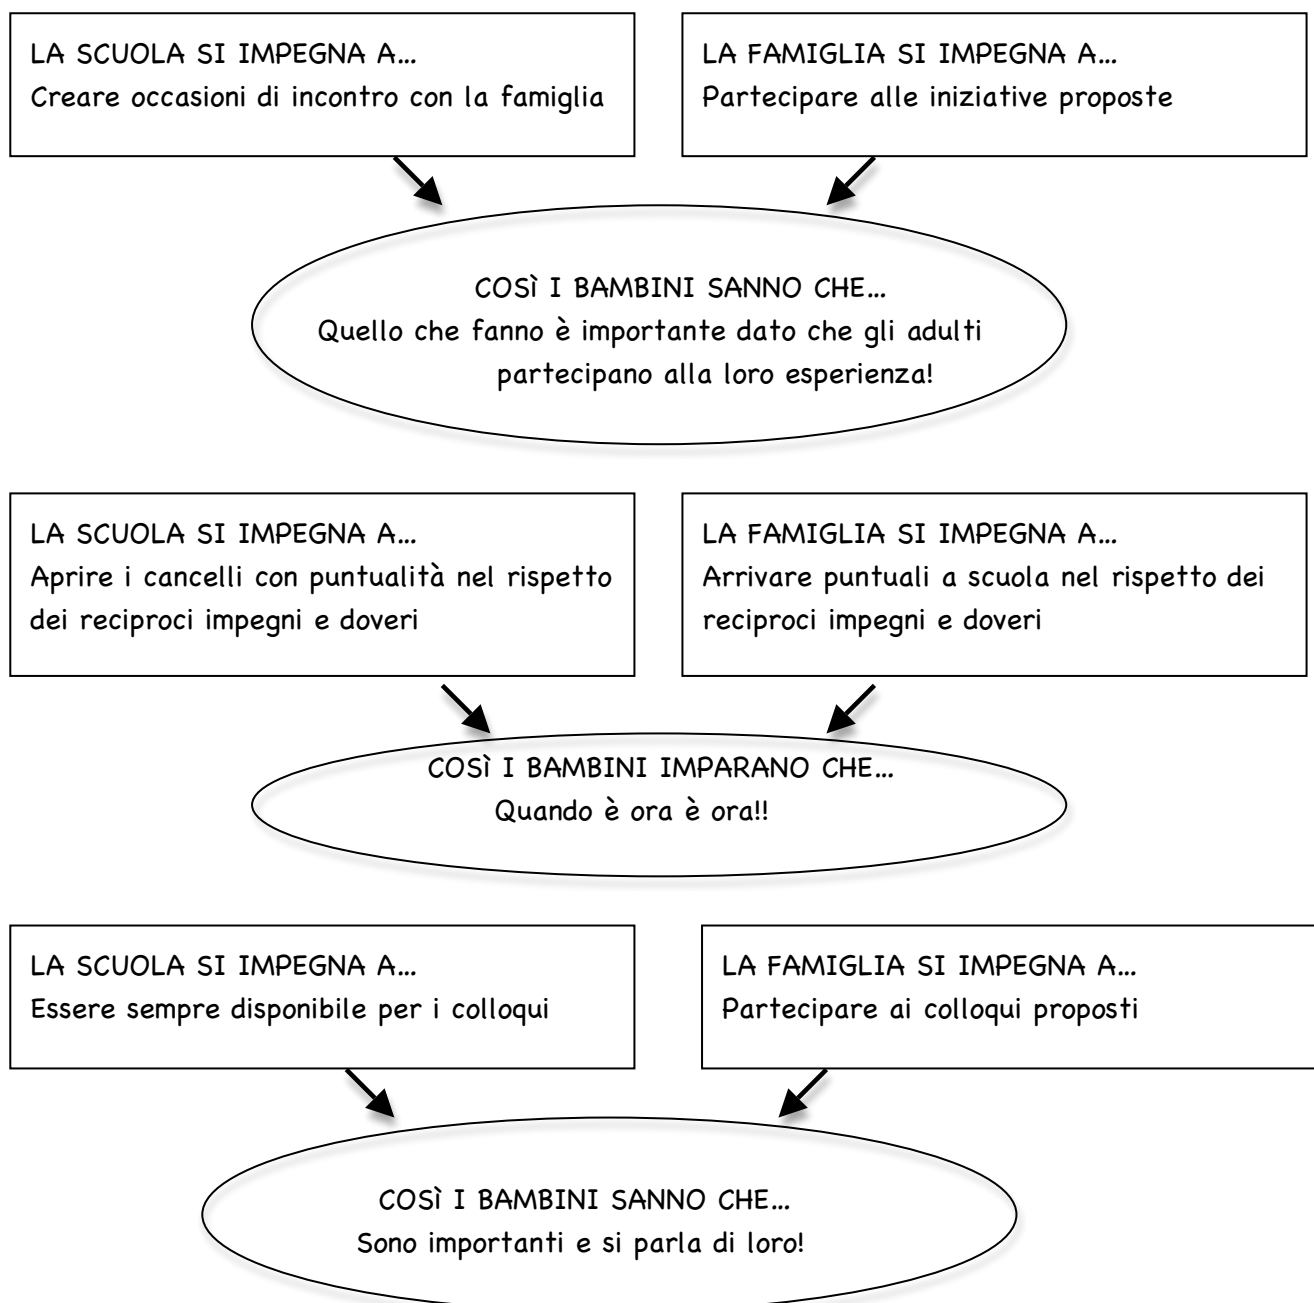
LA SCUOLA SI IMPEGNA A…
Creare occasioni di incontro con la famiglia

LA FAMIGLIA SI IMPEGNA A…
Partecipare alle iniziative proposte

COSÌ I BAMBINI SANNO CHE…
Quello che fanno è importante dato che gli adulti partecipano alla loro esperienza!

LA SCUOLA SI IMPEGNA A…
Aprire i cancelli con puntualità nel rispetto dei reciproci impegni e doveri

LA FAMIGLIA SI IMPEGNA A…
Arrivare puntuali a scuola nel rispetto dei reciproci impegni e doveri

COSÌ I BAMBINI IMPARANO CHE…
Quando è ora è ora!!

LA SCUOLA SI IMPEGNA A…
Essere sempre disponibile per i colloqui

LA FAMIGLIA SI IMPEGNA A…
Partecipare ai colloqui proposti

COSÌ I BAMBINI SANNO CHE…
Sono importanti e si parla di loro!